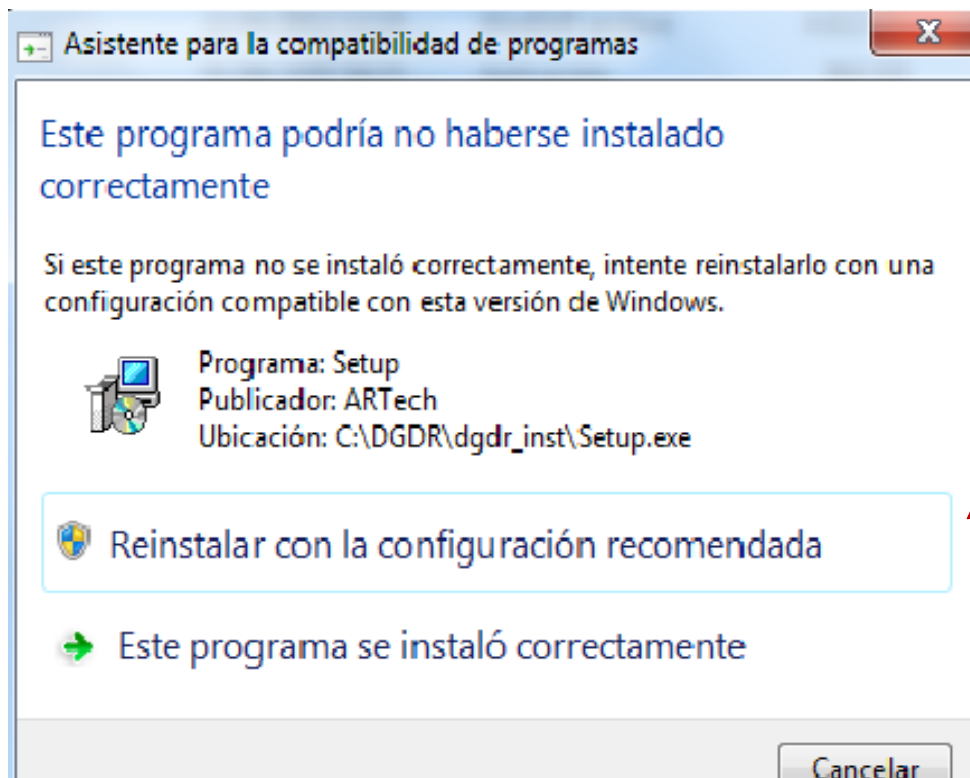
Asistente para la compatibilidad de programas

X

Este programa podría no haberse instalado correctamente

Si este programa no se instaló correctamente, intente reinstalarlo con una configuración compatible con esta versión de Windows.

Programa: Setup
Publicador: ARTech
Ubicación: C:\DGDR\dgdr_inst\Setup.exe

Reinstalar con la configuración recomendada

Este programa se instaló correctamente

Cancelar